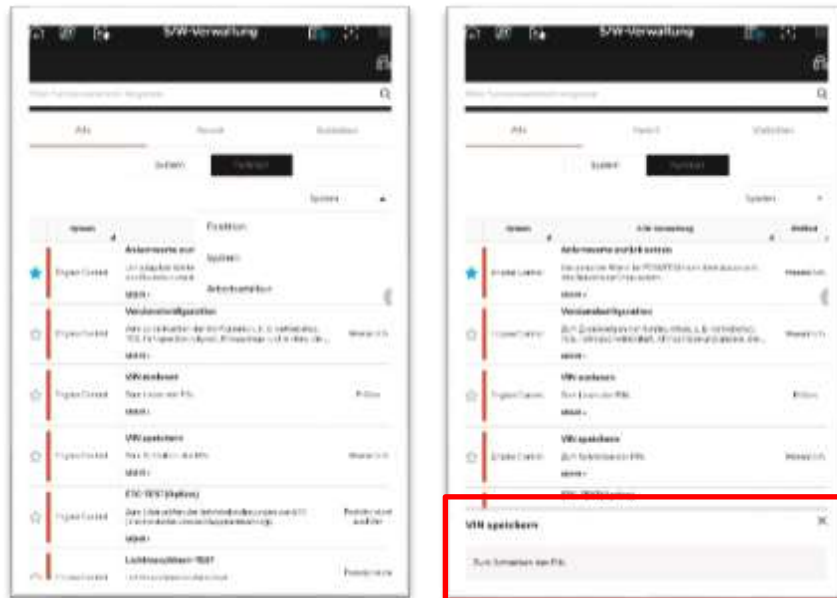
S/W-Verwaltung

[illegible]

Alle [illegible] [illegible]

System Funktion

System

System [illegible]

Position

System

Arbeitsschritte

Anlernwerte zurücksetzen
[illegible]
MEHR

Varianten/konfiguration
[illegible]
MEHR

VIN auslesen
Zum Lesen der PIN.
MEHR

VIN speichern
Zum Schreiben der PIN.
MEHR

ECO TEST (Option)
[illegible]
MEHR

Lichtsensor/Innen TEST
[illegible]

S/W-Verwaltung

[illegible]

Alle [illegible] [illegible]

System Funktion

System

System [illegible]

Anlernwerte zurücksetzen
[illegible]
MEHR

Varianten/konfiguration
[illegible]
MEHR

VIN auslesen
Zum Lesen der PIN.
MEHR

VIN speichern
Zum Schreiben der PIN.
MEHR

VIN speichern

Zum Schreiben der PIN.